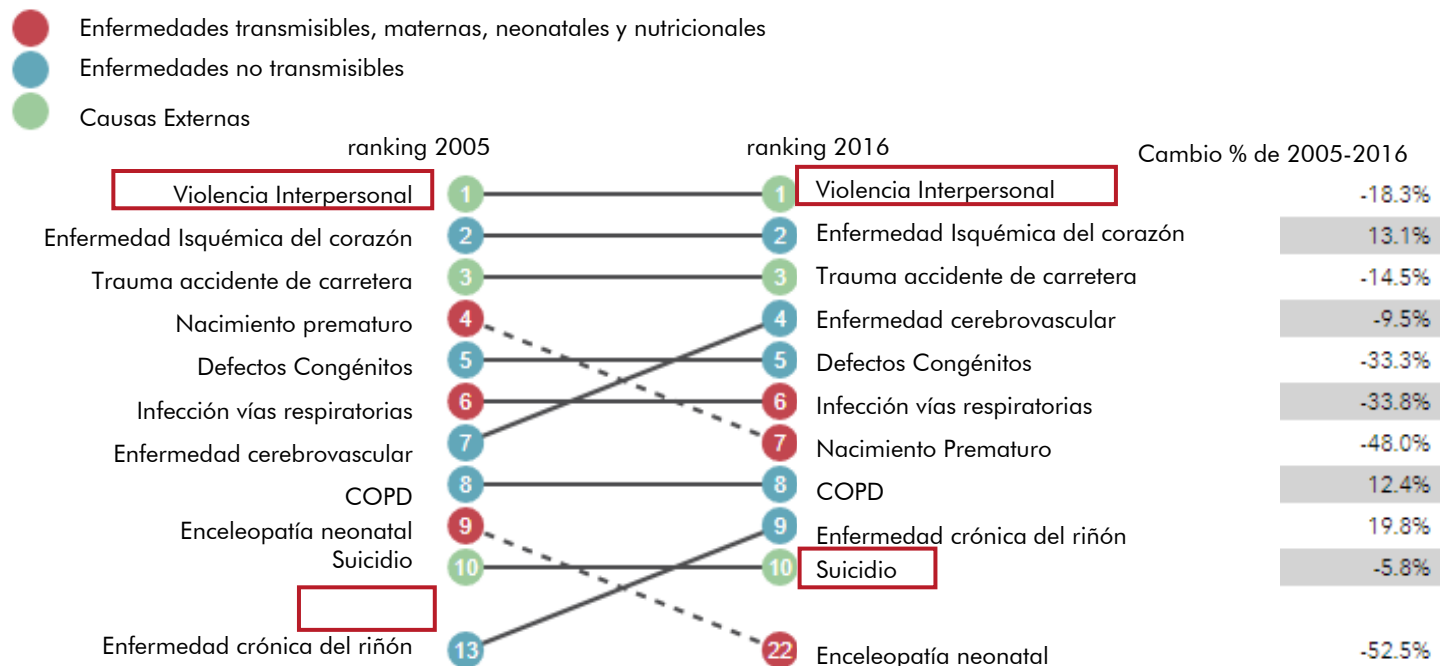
Enfermedades transmisibles, maternas, neonatales y nutricionales
Enfermedades no transmisibles
Causas Externas

ranking 2005

ranking 2016

Cambio % de 2005-2016

| ranking 2005 | | | ranking 2016 | Cambio % de 2005-2016 |
|---|---|---|---|---|
| Violencia Interpersonal | 1 | 1 | Violencia Interpersonal | -18.3% |
| Enfermedad Isquémica del corazón | 2 | 2 | Enfermedad Isquémica del corazón | 13.1% |
| Trauma accidente de carretera | 3 | 3 | Trauma accidente de carretera | -14.5% |
| Nacimiento prematuro | 4 | 4 | Enfermedad cerebrovascular | -9.5% |
| Defectos Congénitos | 5 | 5 | Defectos Congénitos | -33.3% |
| Infección vías respiratorias | 6 | 6 | Infección vías respiratorias | -33.8% |
| Enfermedad cerebrovascular | 7 | 7 | Nacimiento Prematuro | -48.0% |
| COPD | 8 | 8 | COPD | 12.4% |
| Enceleopatía neonatal | 9 | 9 | Enfermedad crónica del riñón | 19.8% |
| Suicidio | 10 | 10 | Suicidio | -5.8% |
| Enfermedad crónica del riñón | 13 | 22 | Enceleopatía neonatal | -52.5% |